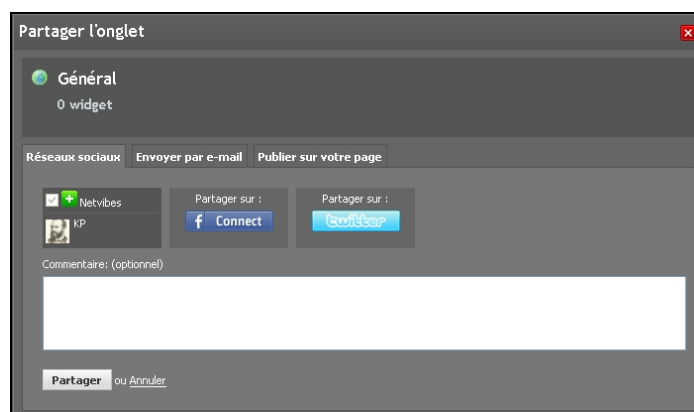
Partager l'onglet

Général
0 widget

Réseaux sociaux | Envoyer par e-mail | Publier sur votre page

Netvibes
KP

Partager sur :
f Connect

Partager sur :
twitter

Commentaire: (optionnel)

Partager ou Annuler